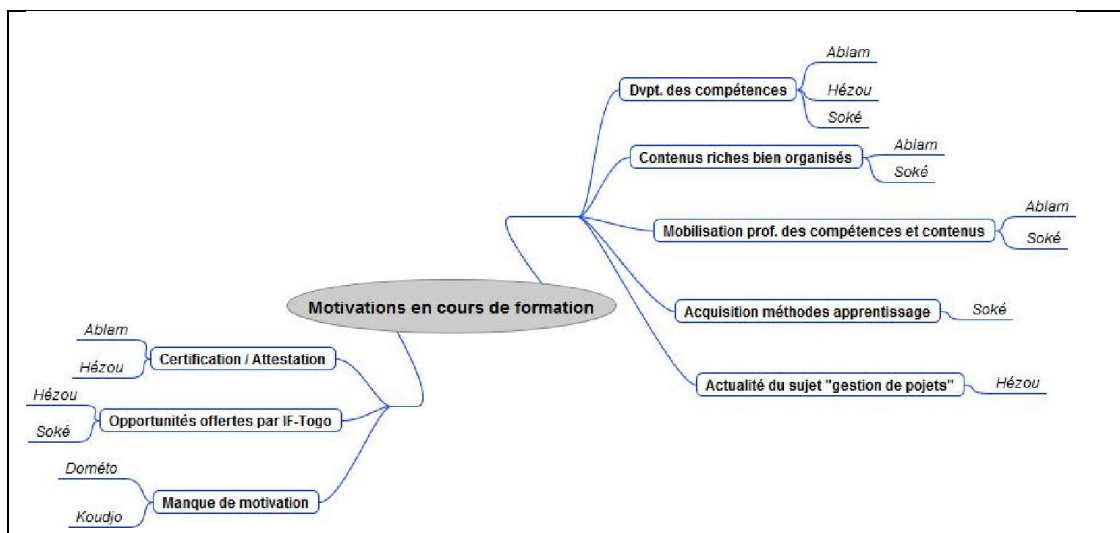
Motivations en cours de formation

Dvpt. des compétences
Ablam
Hézou
Soké

Contenus riches bien organisés
Ablam
Soké

Mobilisation prof. des compétences et contenus
Ablam
Soké

Acquisition méthodes apprentissage
Soké

Actualité du sujet "gestion de pojets"
Hézou

Certification / Attestation
Ablam
Hézou

Opportunités offertes par IF-Togo
Hézou
Soké

Manque de motivation
Dométo
Koudjo